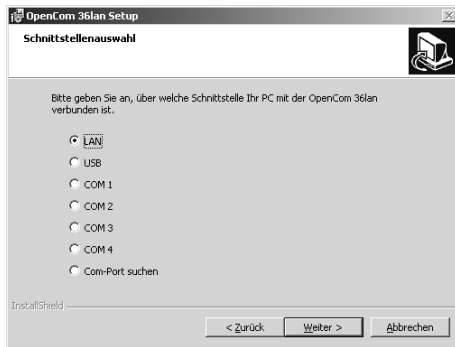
OpenCom 36lan Setup

Schnittstellenauswahl

Bitte geben Sie an, über welche Schnittstelle Ihr PC mit der OpenCom 36lan verbunden ist.

LAN

USB

COM 1

COM 2

COM 3

COM 4

Com-Port suchen

InstallShield

< Zurück

Weiter >

Abbrechen